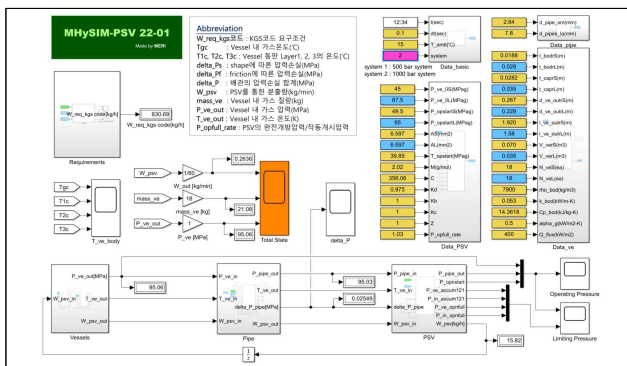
MHySIM-PSV 22-01
Made by MERI

Abbreviation
W_req_kgs코드 : KGS코드 요구조건
Tgc : Vessel 내 가스온도(C)
T1c, T2c, T3c : Vessel 동판 Layer1, 2, 3의 온도(C)
delta_Ps : shape에 따른 압력손실(MPa)
delta_Pf : friction에 따른 압력손실(MPa)
delta_P : 배관의 압력손실 합계(MPa)
W_psv : PSV를 통한 분출량(kg/min)
mass_ve : Vessel 내 가스 질량(kg)
P_ve_out : Vessel 내 가스 압력(MPa)
T_ve_out : Vessel 내 가스 온도(K)
P_opfull_rate : PSV의 완전개방압력/작동개시압력

12:34 t(sec)
0.1 dt(sec)
15 T_amb(°C)
2 system
system 1 : 500 bar system
system 2 : 1000 bar system
Data_basic

2.64 d_pipe_am(mm)
8 d_pipei_ia(mm)
Data_pipe

45 P_ve_0S(MPag)
87.5 P_ve_0L(MPag)
49.5 P_opstartS(MPag)
95 P_opstartL(MPag)
6.597 AS(mm2)
6.597 AL(mm2)
39.85 T_opstart(MPag)
2.02 M(g/mol)
356.06 Z
0.975 Kd
1 Kb
1 Kc
1.03 P_opfull_rate
Data_PSV

0.0188 t_bodr(m)
0.028 t_bodL(m)
0.0282 t_caprS(m)
0.035 t_caprL(m)
0.267 d_ve_outS(m)
0.229 d_ve_outL(m)
1.26 L_ve_outS(m)
1.58 L_ve_outL(m)
0.070 V_verS(m3)
0.035 V_verL(m3)
18 N_veS(ea)
18 N_veL(ea)
7900 rho_bod(kg/m3)
0.053 k_bod(kW/m-K)
14.3618 Cp_bod(kJ/kg-K)
0.5 alpha_g(kW/m2-K)
400 q_flux(W/m2)
Data_ve

W_req_kgs code[kg/h]
630.69
W_req_kgs code[kg/h]
Requirements

W_psv
1/60
W_out [kg/min]
0.2636
mass_ve
18
mass_ve [kg]
21.08
P_ve_out
1
P_ve [MPa]
95.06
Total State
delta_P

Tgc
T1c
T2c
T3c
T_ve_body

P_ve_out[MPa]
T_ve_out
W_psv_in
W_pav_out
Vessels
95.06

P_ve_in
T_ve_in
W_pipe[MPa]
W_pav_in
P_pipe_out
T_ve_out
delta_P
Pipe
95.03
0.02549

P_pipe_in
T_ve_in
delta_P_pipe
W_psv_in
P_pipe_out
P_opstart
P_ve_accum121
P_in_accum121
P_ve_opnfull
P_in_opnfull
W_psv[kg/h]
PSV
15.82

1/2

Operating Pressure
Limiting Pressure